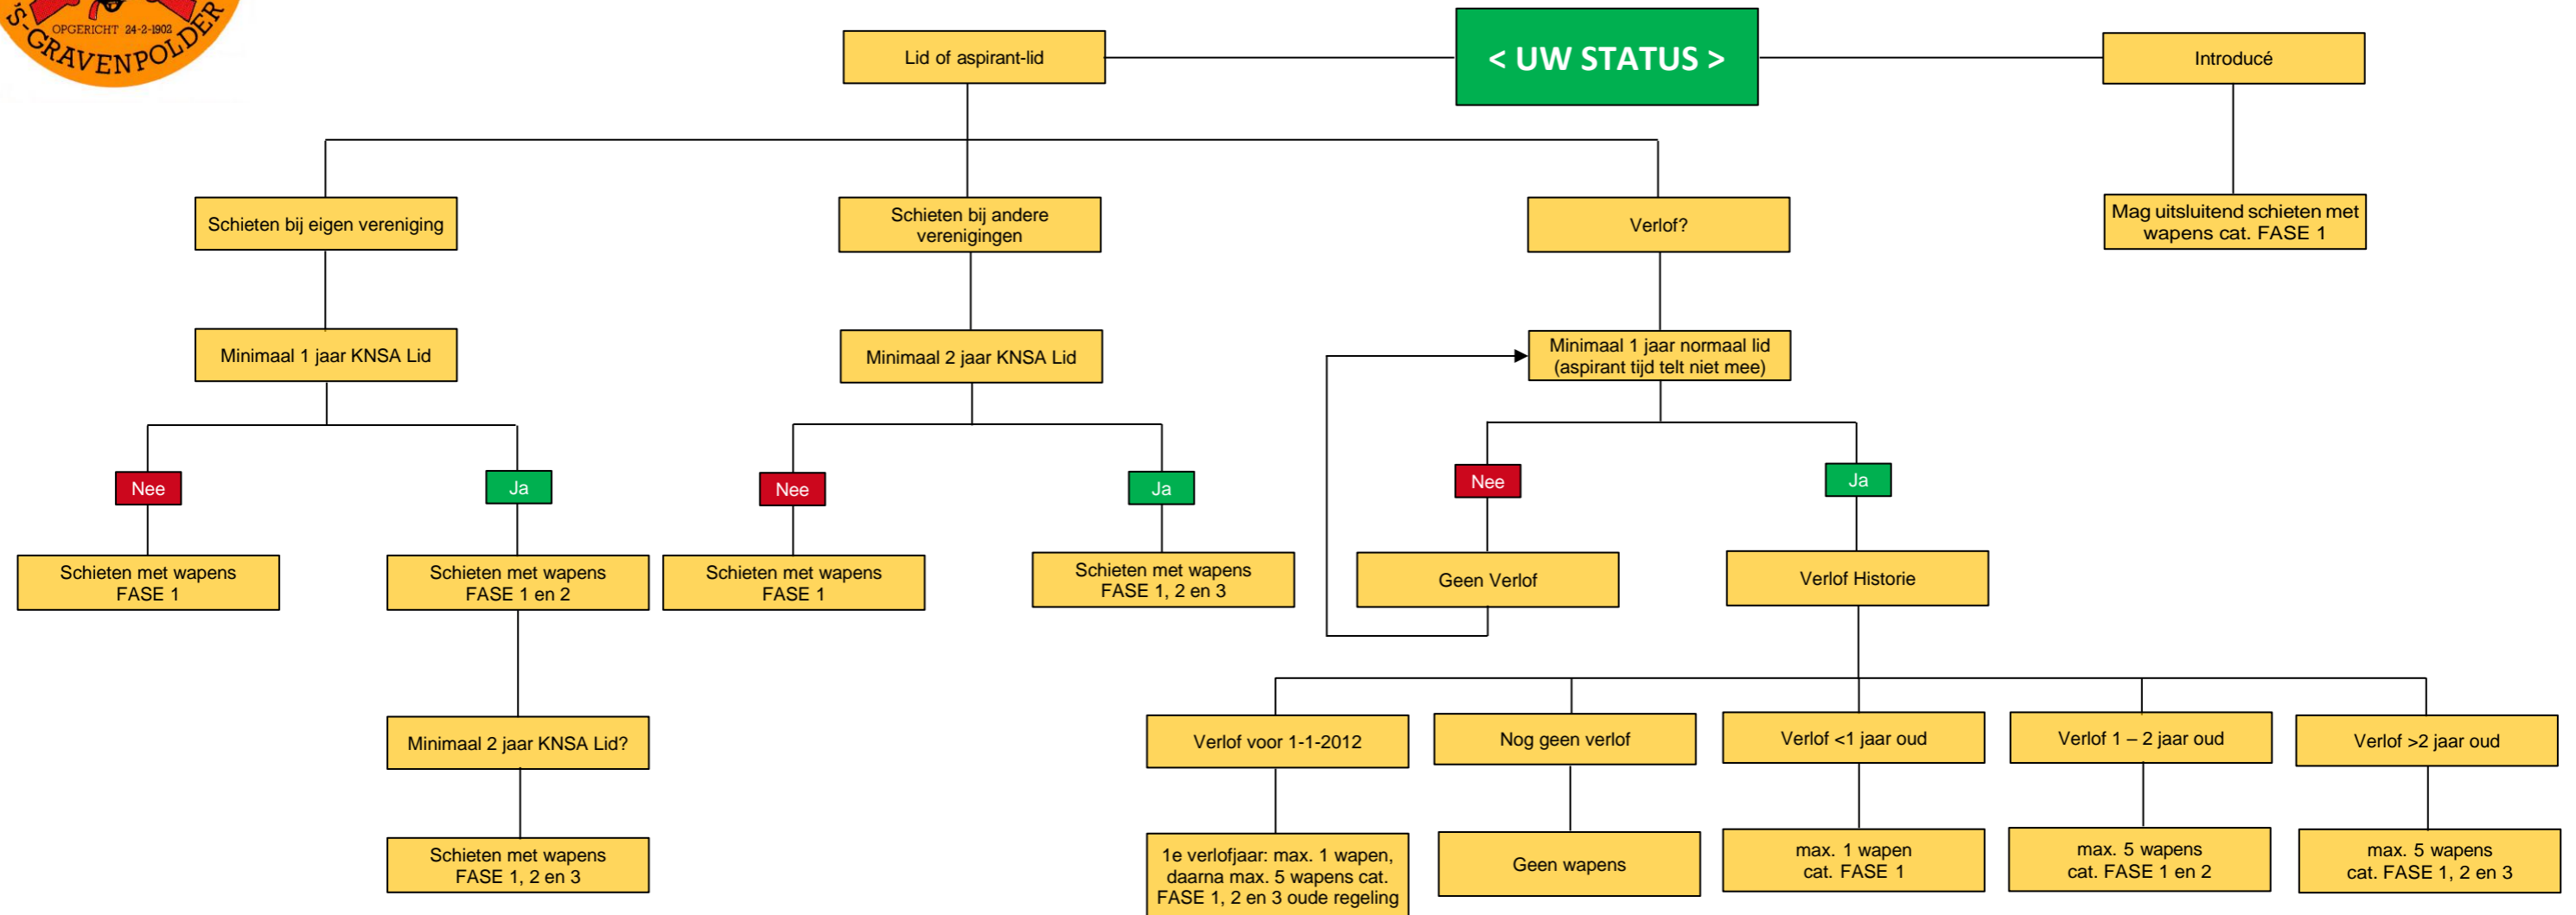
OPGERICHT 24-2-1902
'S-GRAVENPOLDER

< UW STATUS >

Lid of aspirant-lid

Introducé

Mag uitsluitend schieten met wapens cat. FASE 1

Schieten bij eigen vereniging

Schieten bij andere verenigingen

Verlof?

Minimaal 1 jaar KNSA Lid

Minimaal 2 jaar KNSA Lid

Minimaal 1 jaar normaal lid (aspirant tijd telt niet mee)

Nee

Ja

Nee

Ja

Nee

Ja

Schieten met wapens FASE 1

Schieten met wapens FASE 1 en 2

Schieten met wapens FASE 1

Schieten met wapens FASE 1, 2 en 3

Geen Verlof

Verlof Historie

Minimaal 2 jaar KNSA Lid?

Schieten met wapens FASE 1, 2 en 3

Verlof voor 1-1-2012

Nog geen verlof

Verlof <1 jaar oud

Verlof 1 – 2 jaar oud

Verlof >2 jaar oud

1e verlofjaar: max. 1 wapen, daarna max. 5 wapens cat. FASE 1, 2 en 3 oude regeling

Geen wapens

max. 1 wapen cat. FASE 1

max. 5 wapens cat. FASE 1 en 2

max. 5 wapens cat. FASE 1, 2 en 3